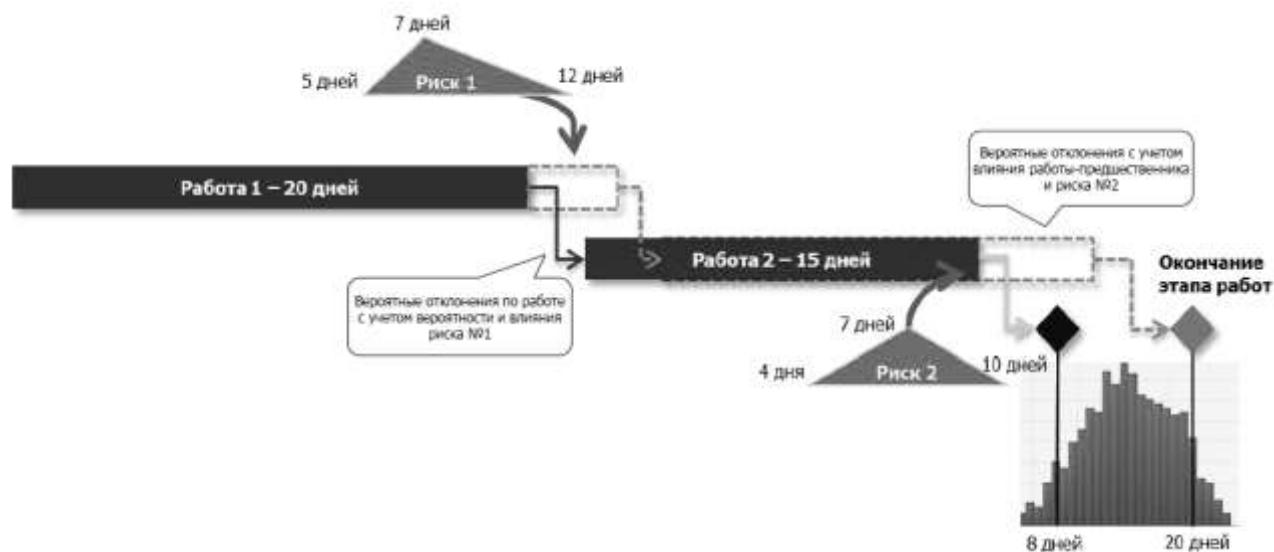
7 дней

5 дней

Риск 1

12 дней

Работа 1 – 20 дней

Вероятные отклонения с учетом влияния работы-предшественника и риска №2

Работа 2 – 15 дней

Окончание этапа работ

Вероятные отклонения по работе с учетом вероятности и влияния риска №1

7 дней

4 дня

Риск 2

10 дней

8 дней

20 дней